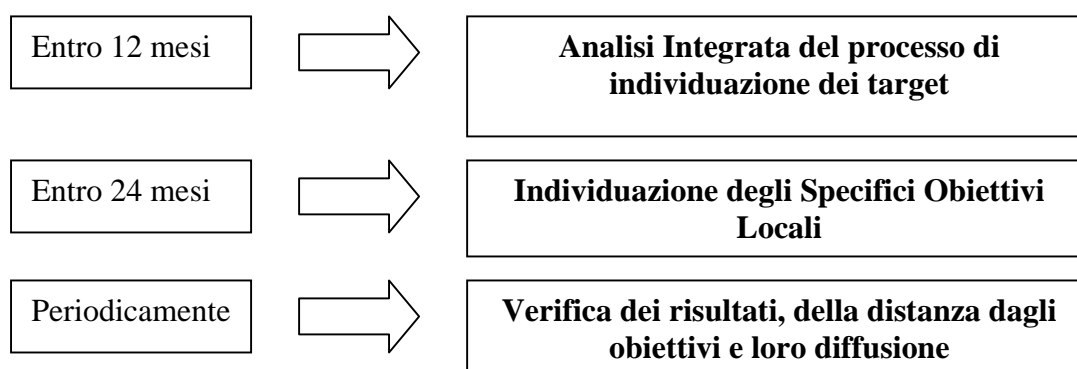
Entro 12 mesi

Analisi Integrata del processo di individuazione dei target

Entro 24 mesi

Individuazione degli Specifici Obiettivi Locali

Periodicamente

Verifica dei risultati, della distanza dagli obiettivi e loro diffusione